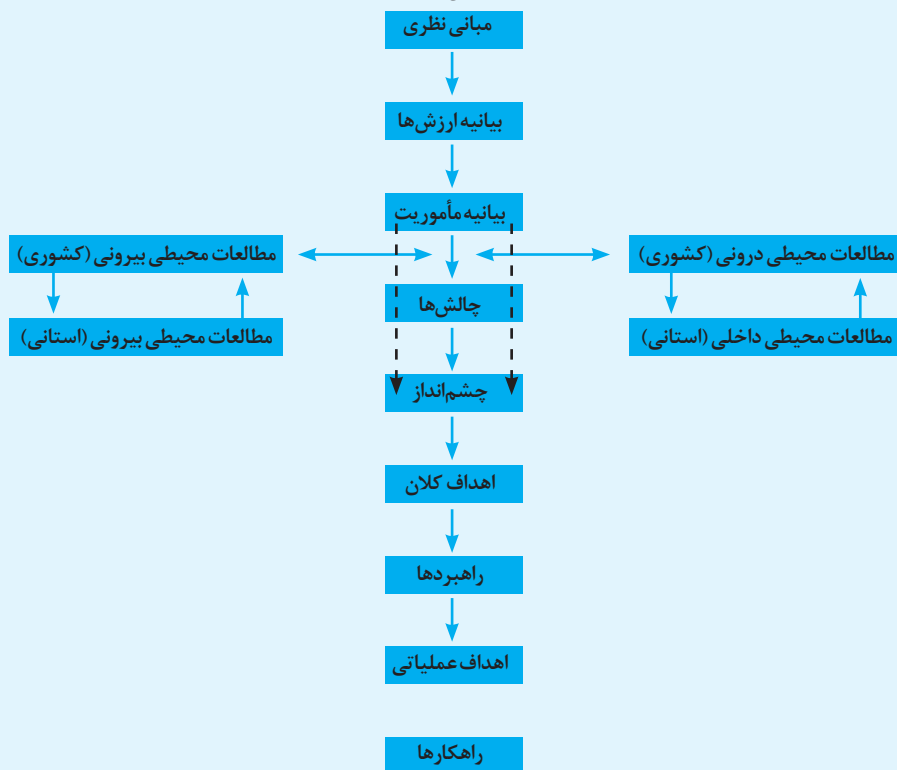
مبانی نظری

بیانیه ارزش‌ها

بیانیه مأموریت

مطالعات محیطی بیرونی (کشوری)

مطالعات محیطی بیرونی (استانی)

مطالعات محیطی درونی (کشوری)

مطالعات محیطی داخلی (استانی)

چالش‌ها

چشم‌انداز

اهداف کلان

راهبردها

اهداف عملیاتی

راهکارها